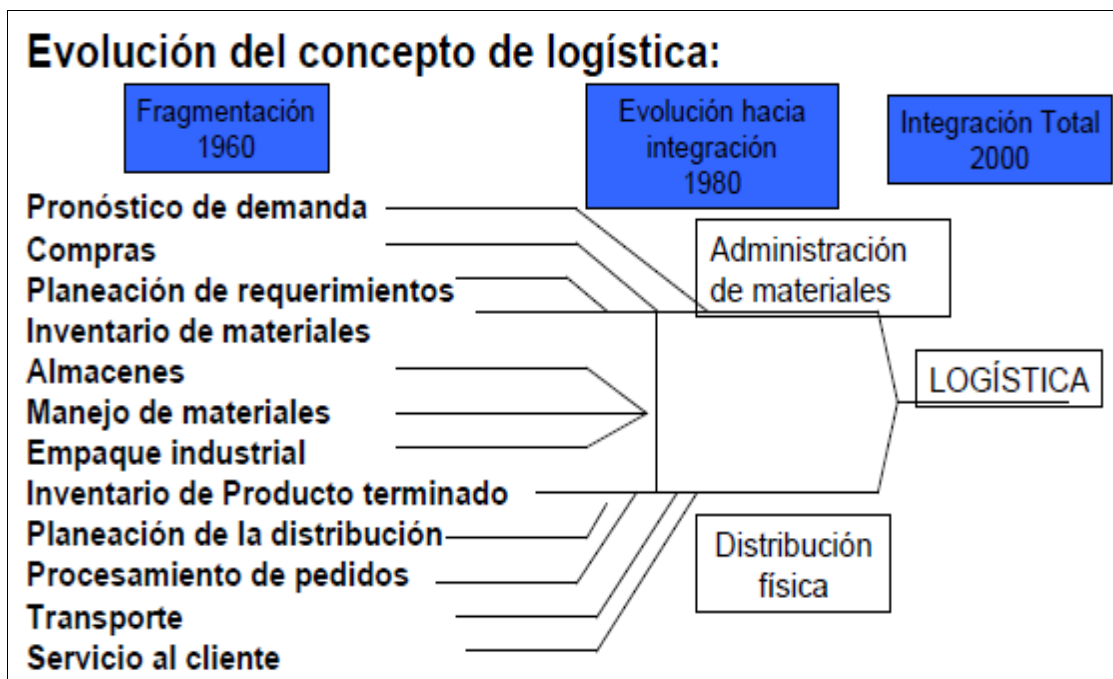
Evolución del concepto de logística:

Fragmentación 1960

Evolución hacia integración 1980

Integración Total 2000

Pronóstico de demanda
Compras
Planeación de requerimientos
Inventario de materiales
Almacenes
Manejo de materiales
Empaque industrial
Inventario de Producto terminado
Planeación de la distribución
Procesamiento de pedidos
Transporte
Servicio al cliente

Administración de materiales

LOGÍSTICA

Distribución física